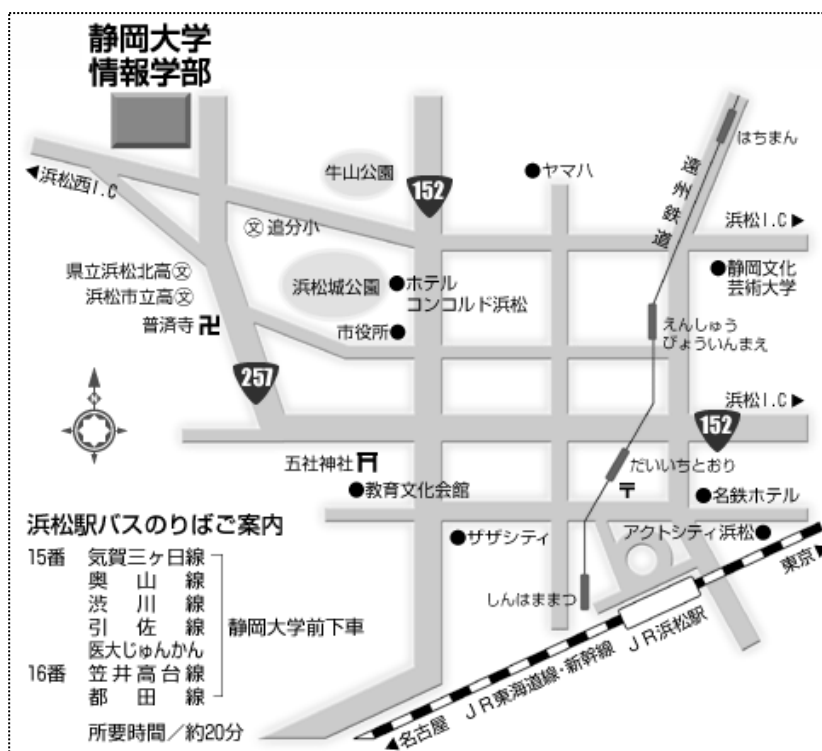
静岡大学
情報学部

◀浜松西I.C
牛山公園
152
●ヤマハ
はちまん
遠州鉄道
浜松I.C▶
文 追分小
県立浜松北高文
浜松市立高文
浜松城公園
●ホテル
コンコルド浜松
●静岡文化
芸術大学
普済寺 卍
市役所●
えんしゅう
びょういんまえ
257
浜松I.C▶
152
五社神社 ⛩
だいいちとおり
●教育文化会館
〒
●名鉄ホテル
●ザザシティ
アクトシティ浜松●
東京▶
しんはままつ
JR浜松駅
◀名古屋 JR東海道線・新幹線

浜松駅バスのりばご案内
15番 気賀三ヶ日線
奥 山 線
渋 川 線
引 佐 線
医大じゅんかん
16番 笠井高台線
都 田 線
静岡大学前下車
所要時間／約20分